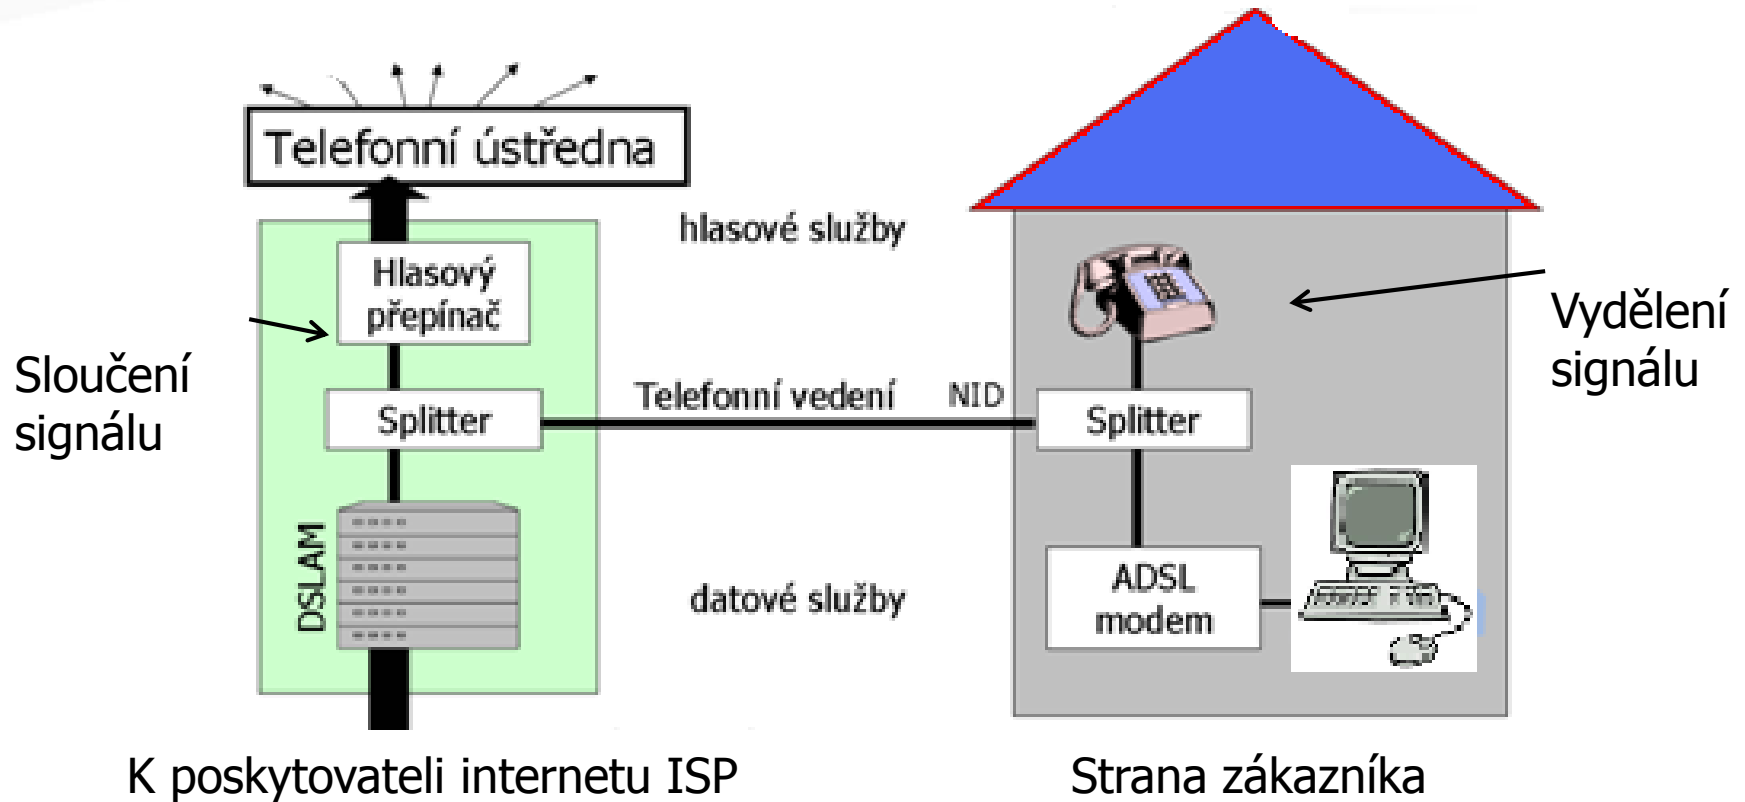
Telefonní ústředna

hlasové služby

Hlasový přepínač

Vydělení signálu

Sloučení signálu

Splitter

Telefonní vedení

NID

Splitter

DSLAM

datové služby

ADSL modem

K poskytovateli internetu ISP

Strana zákazníka